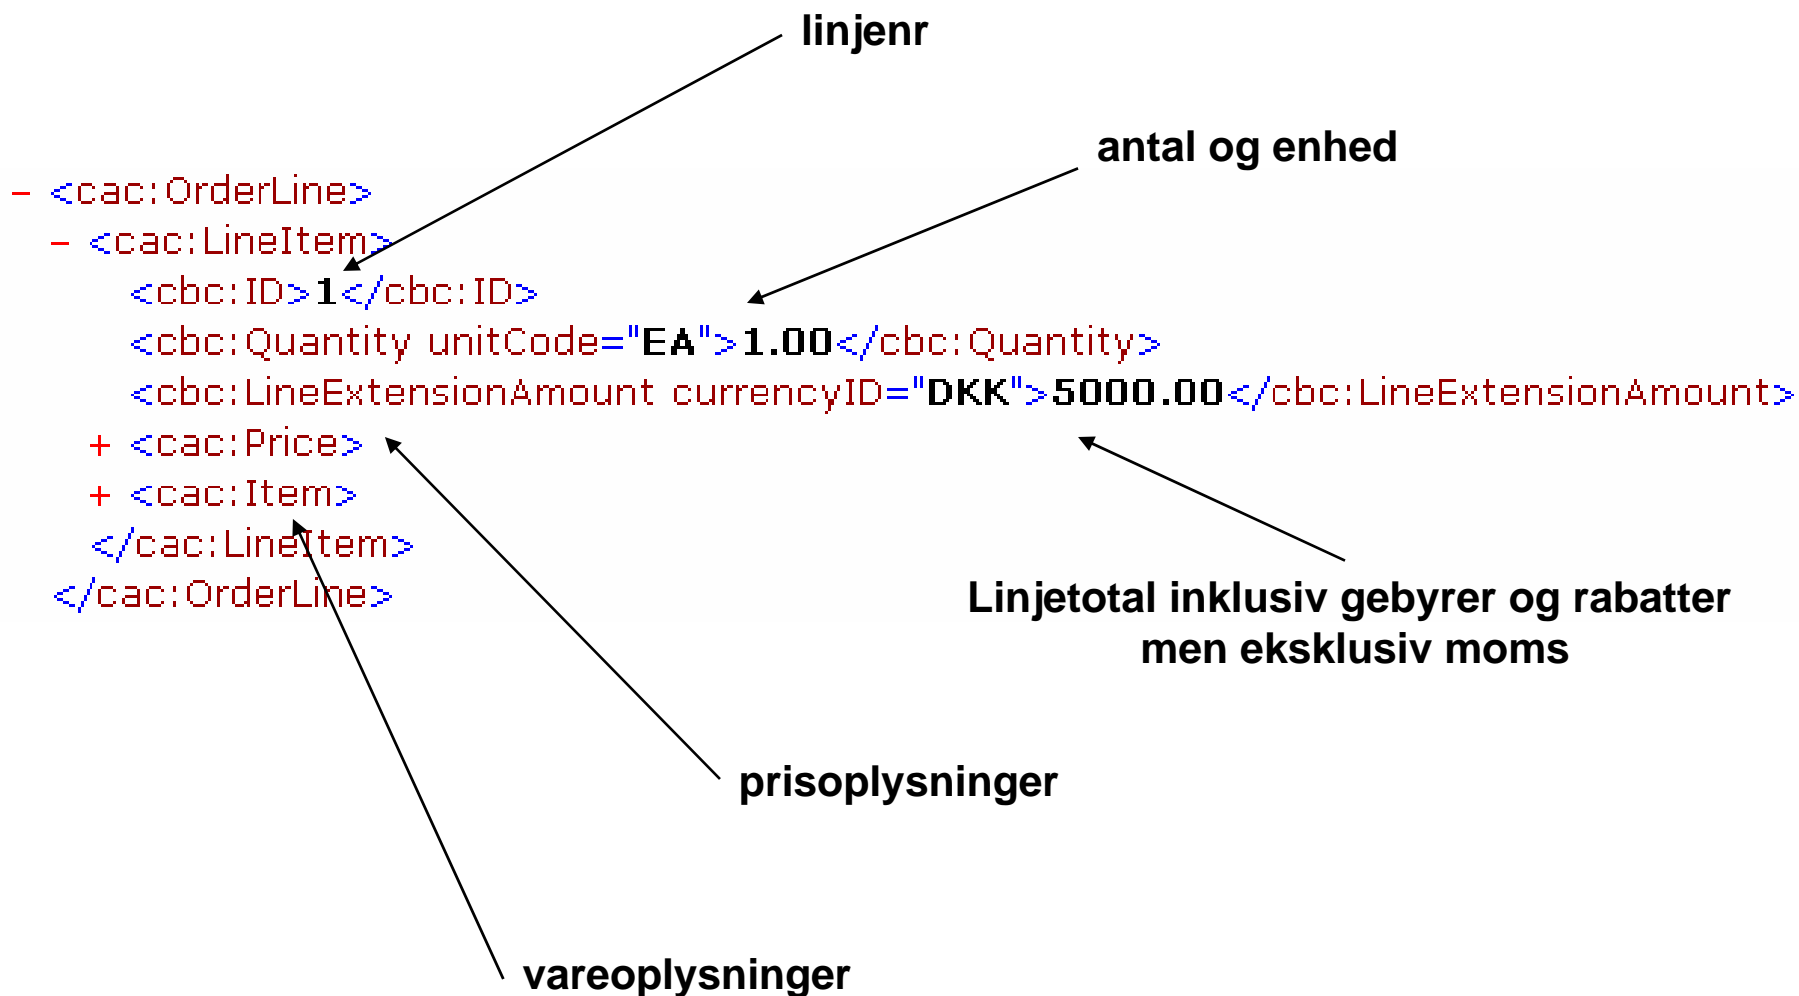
linjenr

antal og enhed

- <cac:OrderLine>
- <cac:LineItem>
<cbc:ID>1</cbc:ID>
<cbc:Quantity unitCode="EA">1.00</cbc:Quantity>
<cbc:LineExtensionAmount currencyID="DKK">5000.00</cbc:LineExtensionAmount>
+ <cac:Price>
+ <cac:Item>
</cac:LineItem>
</cac:OrderLine>

Linjetotal inklusiv gebyrer og rabatter men eksklusiv moms

prisoplysninger

vareoplysninger